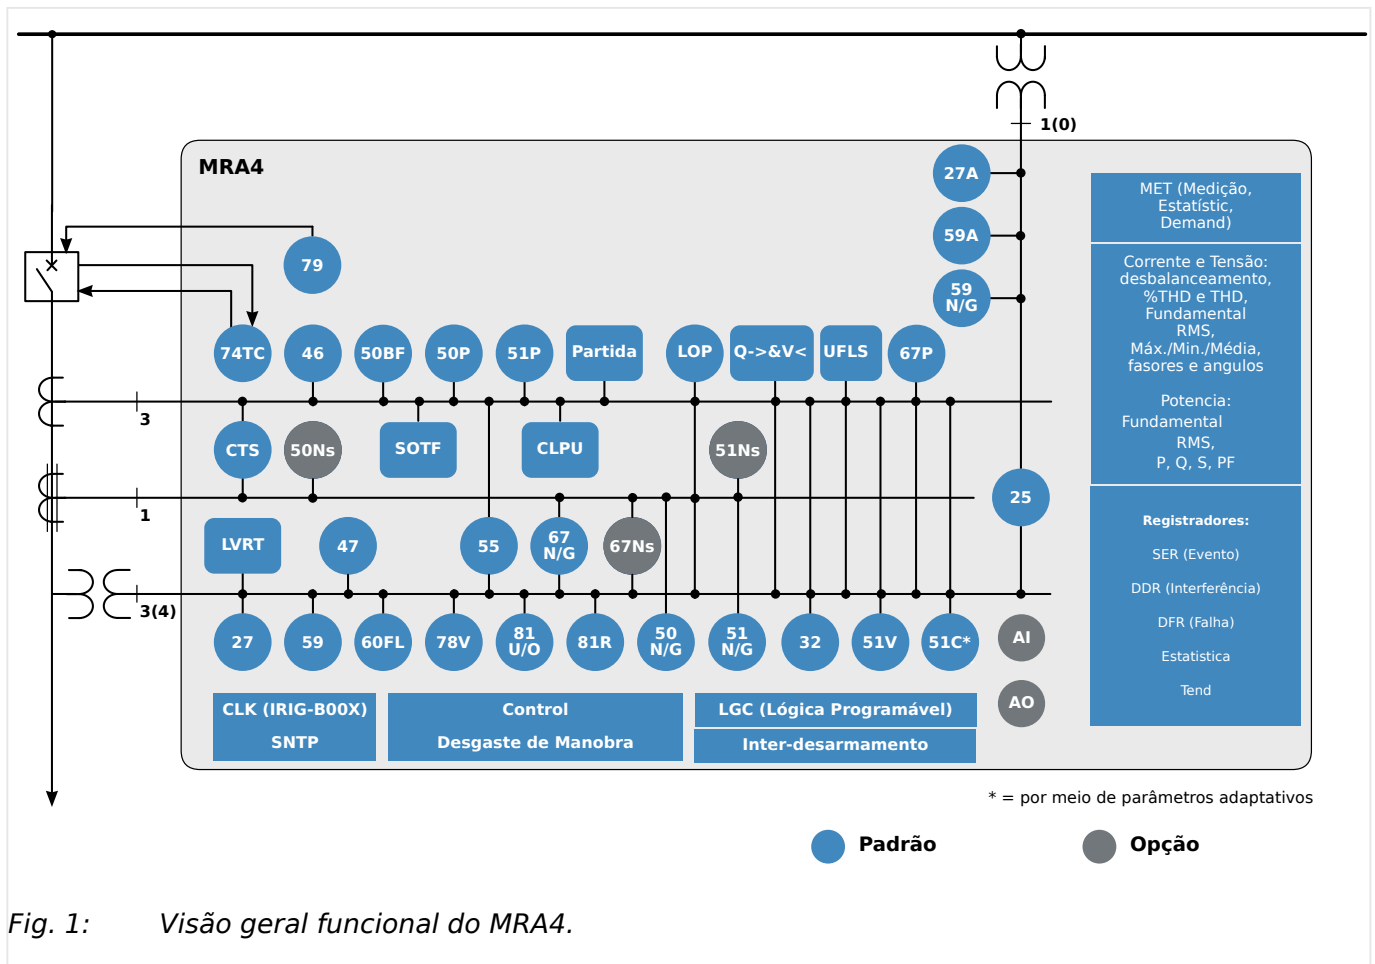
1(0)

MRA4

27A

59A

59 N/G

MET (Medição, Estatístic, Demand)

Corrente e Tensão: desbalanceamento, %THD e THD, Fundamental RMS, Máx./Min./Média, fasores e angulos

Potencia: Fundamental RMS, P, Q, S, PF

79

74TC 46 50BF 50P 51P Partida LOP Q->&V< UFLS 67P

3

CTS 50Ns SOTF CLPU 51Ns

1

25

LVRT 47 55 67 N/G 67Ns

3(4)

27 59 60FL 78V 81 U/O 81R 50 N/G 51 N/G 32 51V 51C* AI

AO

Registradores:

SER (Evento)

DDR (Interferência)

DFR (Falha)

Estatistica

Tend

CLK (IRIG-B00X)

SNTP

Control

Desgaste de Manobra

LGC (Lógica Programável)

Inter-desarmamento

* = por meio de parâmetros adaptativos

Padrão

Opção

Fig. 1: Visão geral funcional do MRA4.